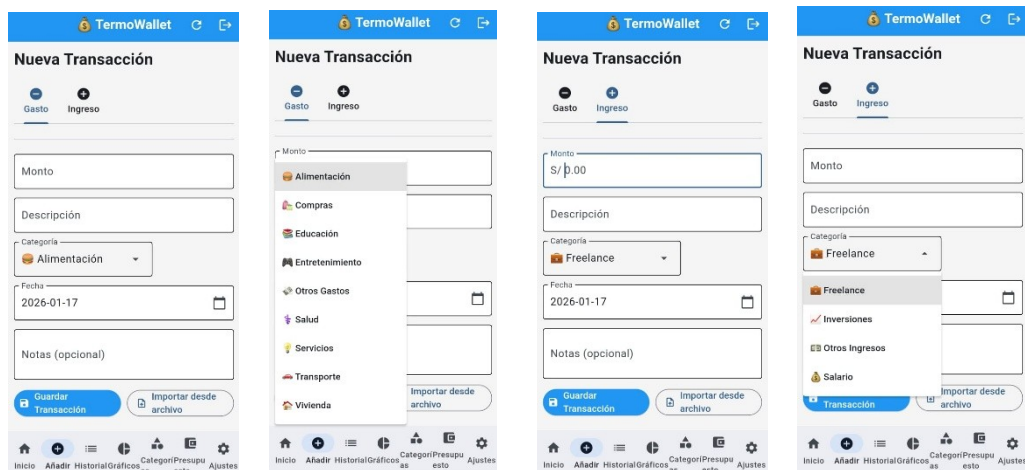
TermoWallet

Nueva Transacción

Gasto Ingreso

Monto

Descripción

Categoría
Alimentación

Fecha
2026-01-17

Notas (opcional)

Guardar Transacción

Importar desde archivo

Inicio Añadir Historial Gráficos Categorías Presupuesto Ajustes

TermoWallet

Nueva Transacción

Gasto Ingreso

Monto

Alimentación
Compras
Educación
Entretenimiento
Otros Gastos
Salud
Servicios
Transporte
Vivienda

Importar desde archivo

Inicio Añadir Historial Gráficos Categorías Presupuesto Ajustes

TermoWallet

Nueva Transacción

Gasto Ingreso

Monto
S/ 0.00

Descripción

Categoría
Freelance

Fecha
2026-01-17

Notas (opcional)

Guardar Transacción

Importar desde archivo

Inicio Añadir Historial Gráficos Categorías Presupuesto Ajustes

TermoWallet

Nueva Transacción

Gasto Ingreso

Monto

Descripción

Categoría
Freelance

Freelance
Inversiones
Otros Ingresos
Salario

Transacción

Importar desde archivo

Inicio Añadir Historial Gráficos Categorías Presupuesto Ajustes